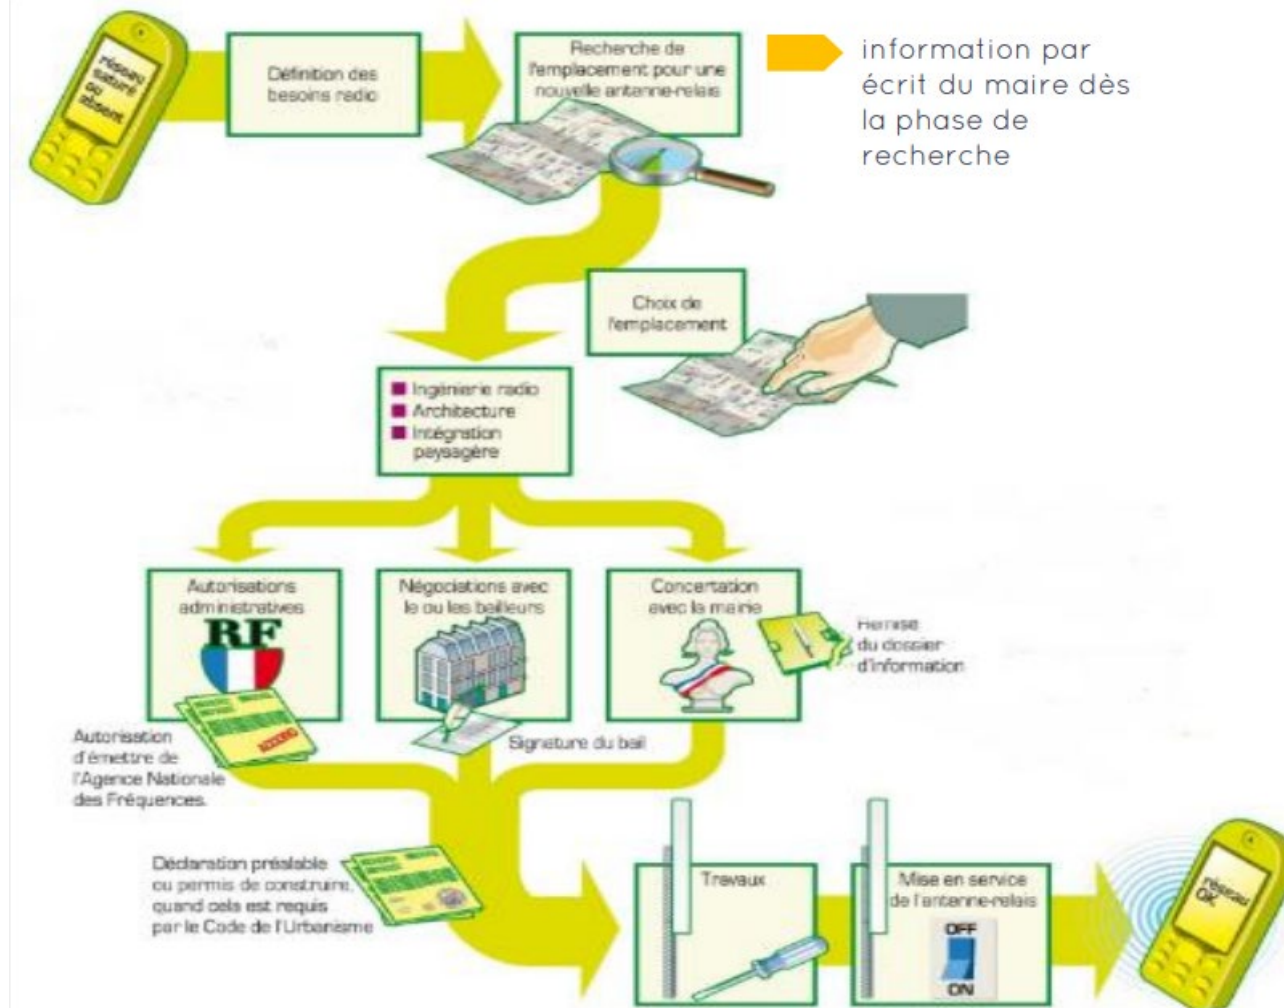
Réseau saturé ou absent

Définition des besoins radio

Recherche de l'emplacement pour une nouvelle antenne-relais

information par écrit du maire dès la phase de recherche

Choix de l'emplacement

Ingénierie radio
Architecture
Intégration paysagère

Autorisations administratives

RF

ACCORD

Autorisation d'émettre de l'Agence Nationale des Fréquences

Négociations avec le ou les bailleurs

Signature du bail

Concertation avec la mairie

Remise du dossier d'information

Déclaration préalable ou permis de construire quand cela est requis par le Code de l'Urbanisme

Travaux

Mise en service de l'antenne-relais

OFF

ON

Réseau OK